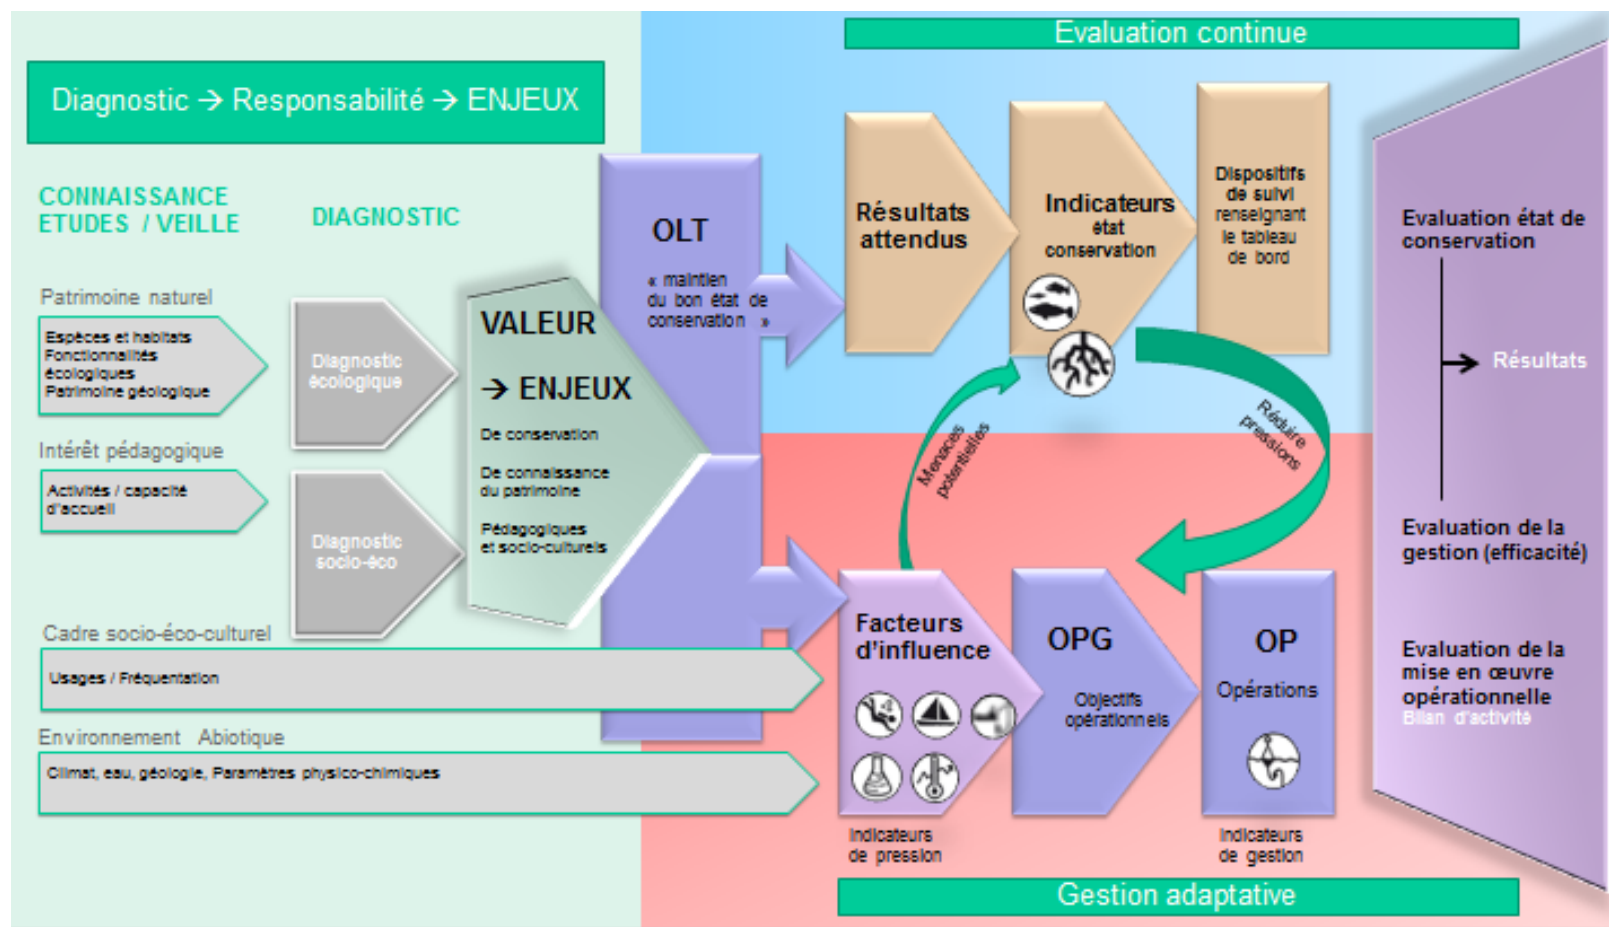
Evaluation continue

Diagnostic → Responsabilité → ENJEUX

CONNAISSANCE
ETUDES / VEILLE

DIAGNOSTIC

Patrimoine naturel

Espèces et habitats
Fonctionnalités écologiques
Patrimoine géologique

Diagnostic écologique

Intérêt pédagogique

Activités / capacité d'accueil

Diagnostic socio-éco

VALEUR

→ ENJEUX

De conservation

De connaissance du patrimoine

Pédagogiques et socio-culturels

OLT

« maintien du bon état de conservation »

Résultats attendus

Indicateurs état conservation

Dispositifs de suivi renseignant le tableau de bord

Evaluation état de conservation

→ Résultats

Menaces potentielles

Réduire pressions

Evaluation de la gestion (efficacité)

Cadre socio-éco-culturel

Usages / Fréquentation

Facteurs d'influence

OPG

Objectifs opérationnels

OP

Opérations

Evaluation de la mise en œuvre opérationnelle
Bilan d'activité

Environnement Abiotique

Climat, eau, géologie, Paramètres physico-chimiques

Indicateurs de pression

Indicateurs de gestion

Gestion adaptative